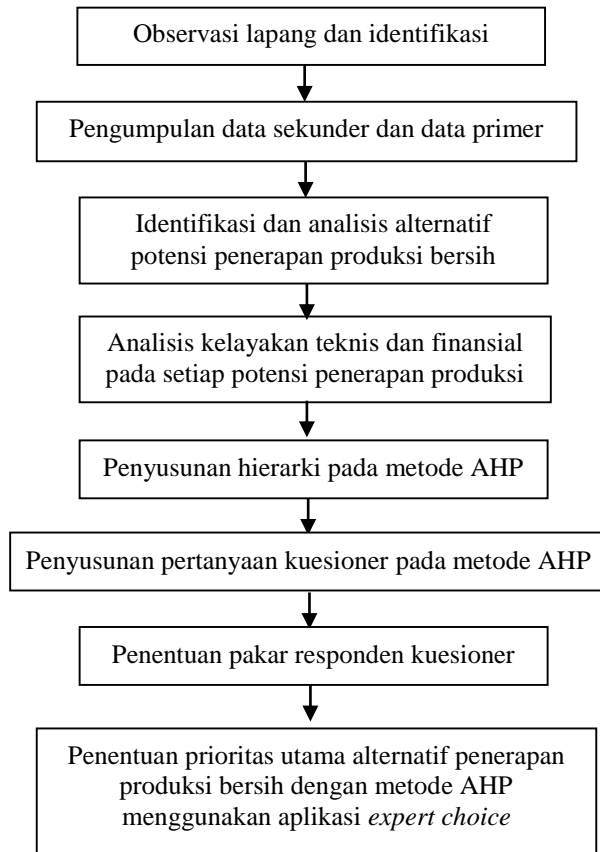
Observasi lapang dan identifikasi

Pengumpulan data sekunder dan data primer

Identifikasi dan analisis alternatif potensi penerapan produksi bersih

Analisis kelayakan teknis dan finansial pada setiap potensi penerapan produksi

Penyusunan hierarki pada metode AHP

Penyusunan pertanyaan kuesioner pada metode AHP

Penentuan pakar responden kuesioner

Penentuan prioritas utama alternatif penerapan produksi bersih dengan metode AHP menggunakan aplikasi *expert choice*